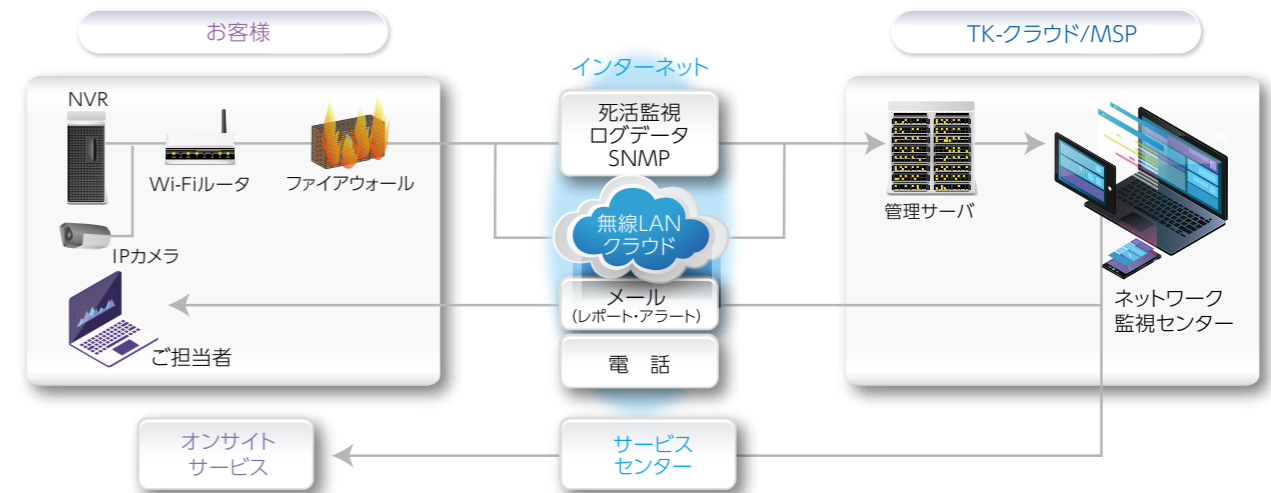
お客様

TK-クラウド/MSP

インターネット

NVR

Wi-Fiルータ

ファイアウォール

IPカメラ

ご担当者

死活監視
ログデータ
SNMP

無線LAN
クラウド

メール
（レポート・アラート）

電　話

管理サーバ

ネットワーク
監視センター

オンサイト
サービス

サービス
センター